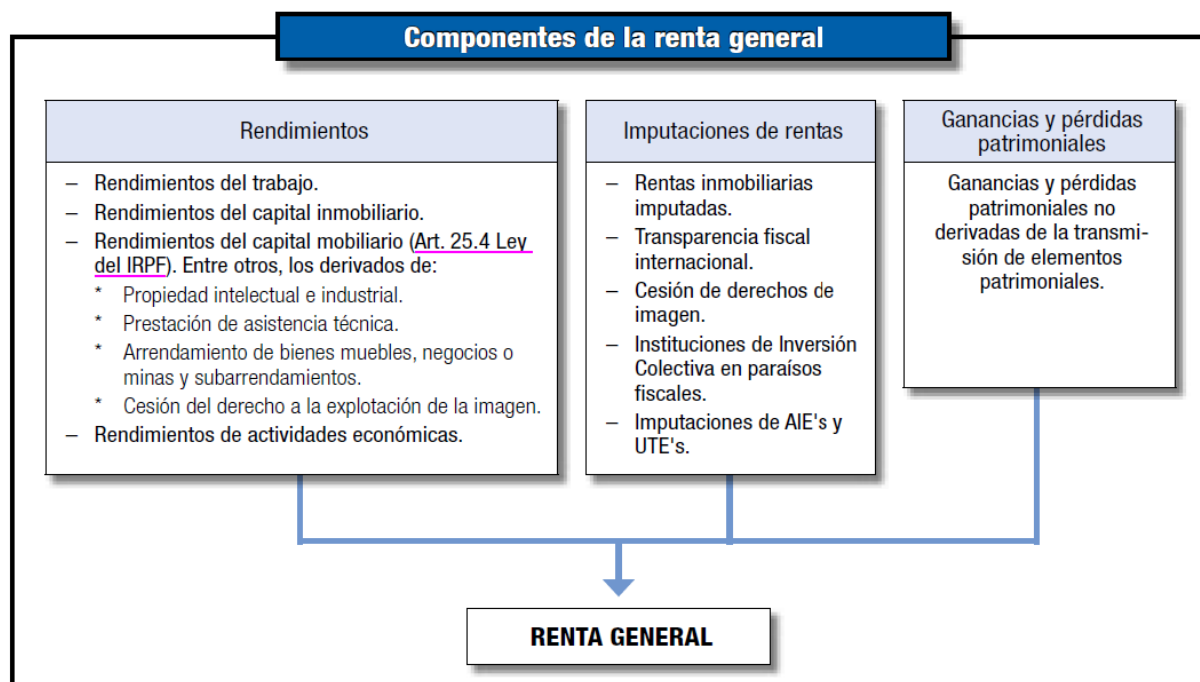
Componentes de la renta general

Rendimientos

– Rendimientos del trabajo.
– Rendimientos del capital inmobiliario.
– Rendimientos del capital mobiliario (Art. 25.4 Ley del IRPF). Entre otros, los derivados de:
* Propiedad intelectual e industrial.
* Prestación de asistencia técnica.
* Arrendamiento de bienes muebles, negocios o minas y subarrendamientos.
* Cesión del derecho a la explotación de la imagen.
– Rendimientos de actividades económicas.

Imputaciones de rentas

– Rentas inmobiliarias imputadas.
– Transparencia fiscal internacional.
– Cesión de derechos de imagen.
– Instituciones de Inversión Colectiva en paraísos fiscales.
– Imputaciones de AIE's y UTE's.

Ganancias y pérdidas patrimoniales

Ganancias y pérdidas patrimoniales no derivadas de la transmisión de elementos patrimoniales.

RENTA GENERAL